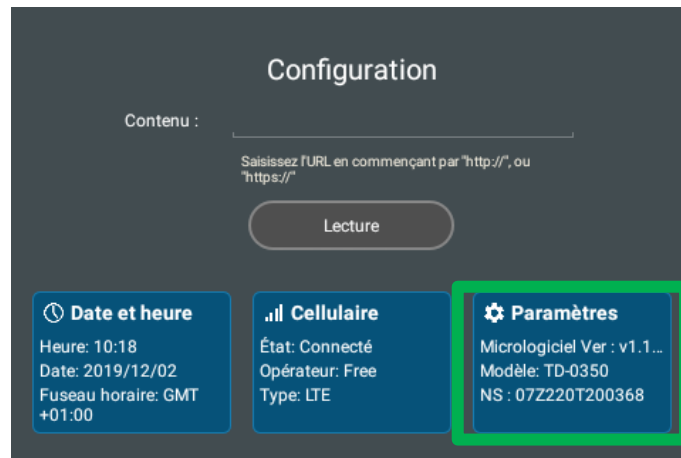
Configuration

Contenu :

Saisissez l'URL en commençant par "http://", ou "https://"

Lecture

Date et heure
Heure: 10:18
Date: 2019/12/02
Fuseau horaire: GMT +01:00

Cellulaire
État: Connecté
Opérateur: Free
Type: LTE

Paramètres
Micrologiciel Ver : v1.1...
Modèle: TD-0350
NS : 07Z220T200368